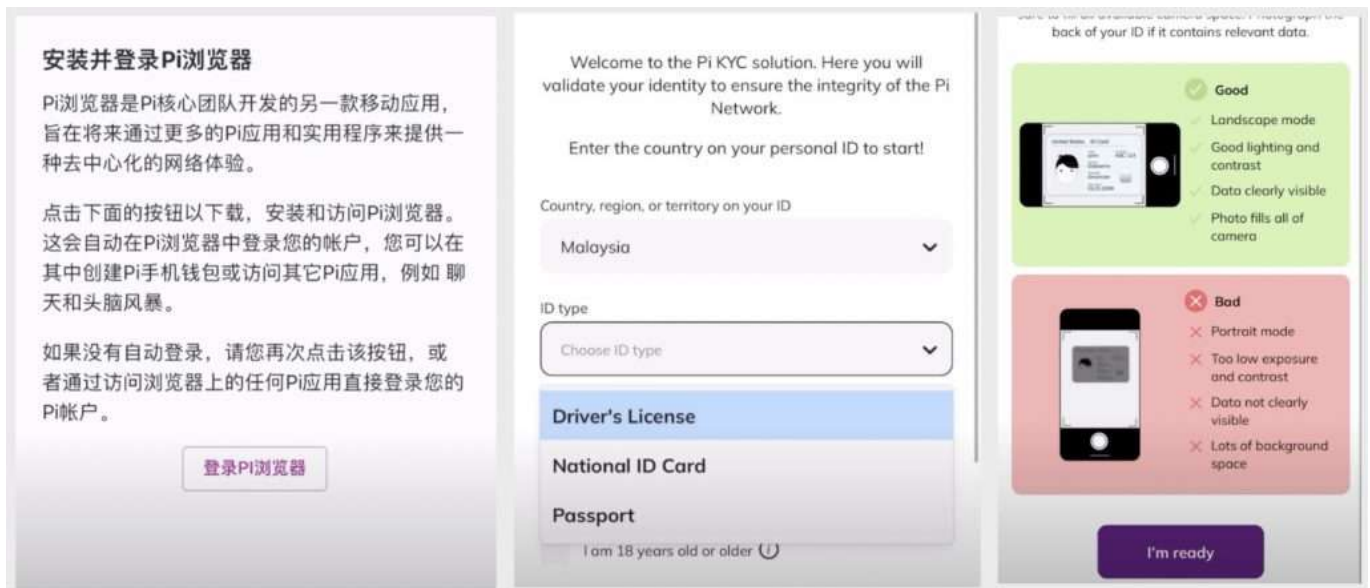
安装并登录Pi浏览器

Pi浏览器是Pi核心团队开发的另一款移动应用，旨在将来通过更多的Pi应用和实用程序来提供一种去中心化的网络体验。

点击下面的按钮以下载，安装和访问Pi浏览器。这会自动在Pi浏览器中登录您的帐户，您可以在其中创建Pi手机钱包或访问其它Pi应用，例如 聊天和头脑风暴。

如果没有自动登录，请您再次点击该按钮，或者通过访问浏览器上的任何Pi应用直接登录您的Pi帐户。

登录Pi浏览器

Welcome to the Pi KYC solution. Here you will validate your identity to ensure the integrity of the Pi Network.

Enter the country on your personal ID to start!

Country, region, or territory on your ID

Malaysia

ID type

Choose ID type

Driver's License

National ID Card

Passport

I am 18 years old or older

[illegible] back of your ID if it contains relevant data.

Good
Landscape mode
Good lighting and contrast
Data clearly visible
Photo fills all of camera

Bad
Portrait mode
Too low exposure and contrast
Data not clearly visible
Lots of background space

I'm ready